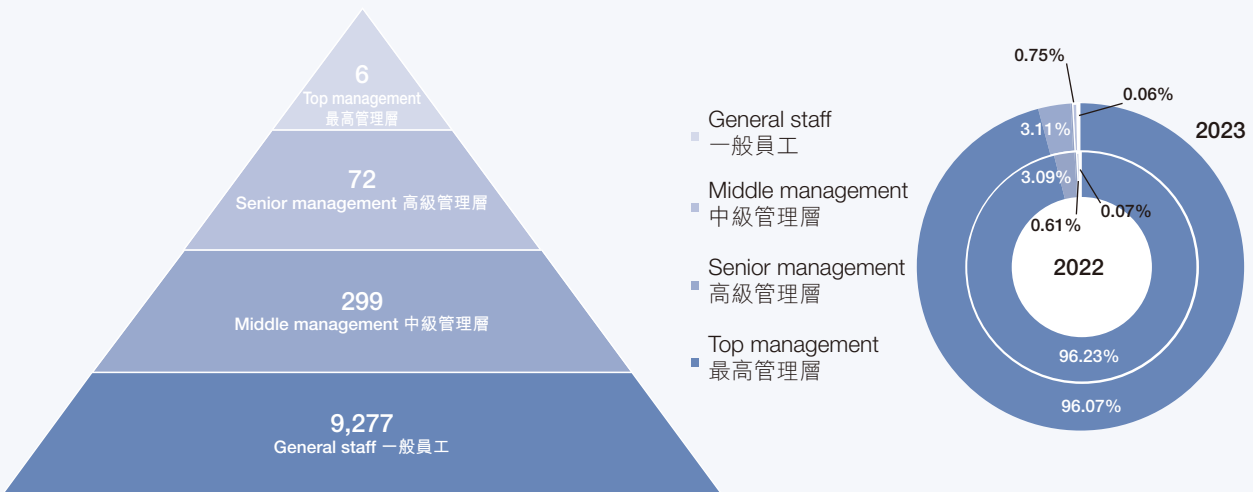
6
Top management
最高管理層

72
Senior management 高級管理層

299
Middle management 中級管理層

9,277
General staff 一般員工

General staff
一般員工

Middle management
中級管理層

Senior management
高級管理層

Top management
最高管理層

0.75%
0.06%
2023
3.11%
3.09%
0.07%
0.61%
2022
96.23%
96.07%